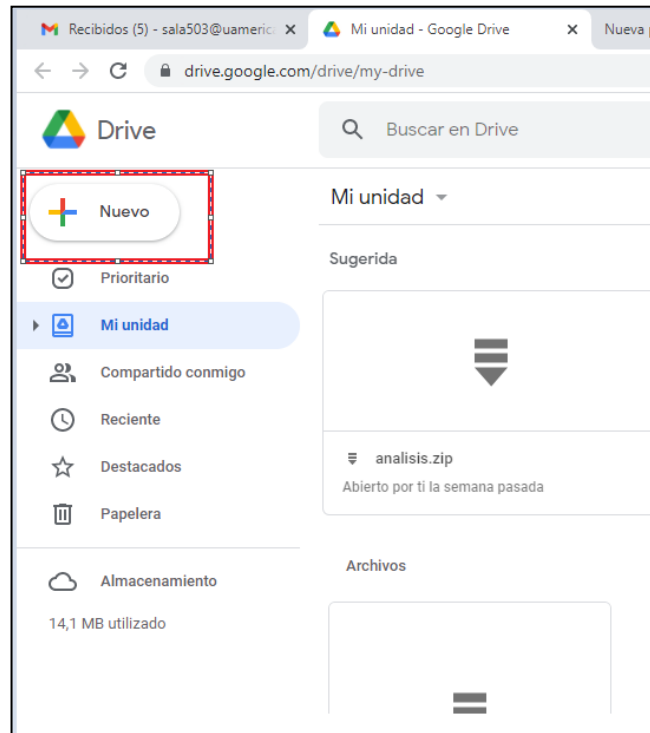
Recibidos (5) - sala503@uameric ×
Mi unidad - Google Drive ×
Nueva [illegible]

drive.google.com/drive/my-drive

Drive

Buscar en Drive

Nuevo

Prioritario

Mi unidad

Compartido conmigo

Reciente

Destacados

Papelera

Almacenamiento

14,1 MB utilizado

Mi unidad

Sugerida

analisis.zip

Abierto por ti la semana pasada

Archivos